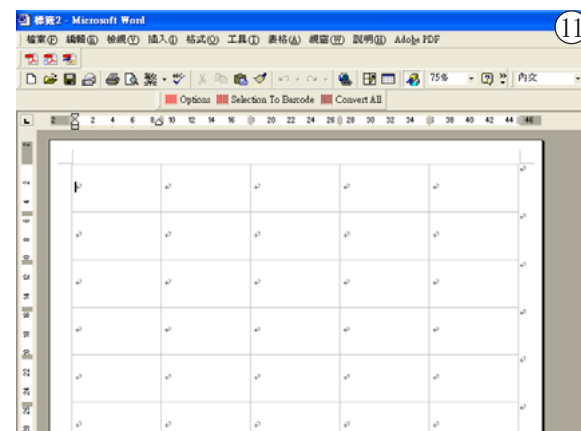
標籤2 - Microsoft Word

11

檔案(F) 編輯(E) 檢視(V) 插入(I) 格式(O) 工具(T) 表格(A) 視窗(W) 說明(H) Adobe PDF

75% 內文

Options Selection To Barcode Convert All

2 2 4 6 8 10 12 14 16 18 20 22 24 26 28 30 32 34 36 38 40 42 44 46